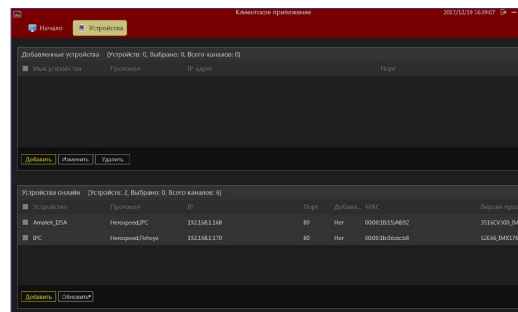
Клиентское приложение

2017/12/19 16:39:07

Начало

Устройства

Добавленные устройства (Устройств: 0, Выбрано: 0, Всего каналов: 0)

| Имя устройства | Протокол | IP адрес | Порт |
|---|---|---|---|

Добавить | Изменить | Удалить

Устройства онлайн (Устройств: 2, Выбрано: 0, Всего каналов: 6)

| Устройство | Протокол | IP | Порт | Добавл... | MAC | Версия про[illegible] |
|---|---|---|---|---|---|---|
| Amatek_IZSA | Herospeed,IPC | 192.168.1.168 | 80 | Нет | 00:00:1B:15:AB:92 | 3516CV300_JM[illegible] |
| IPC | Herospeed,Fisheye | 192.168.1.170 | 80 | Нет | 00:00:1b:0c:cc:c8 | 5266_IMX178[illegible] |

Добавить | Обновить